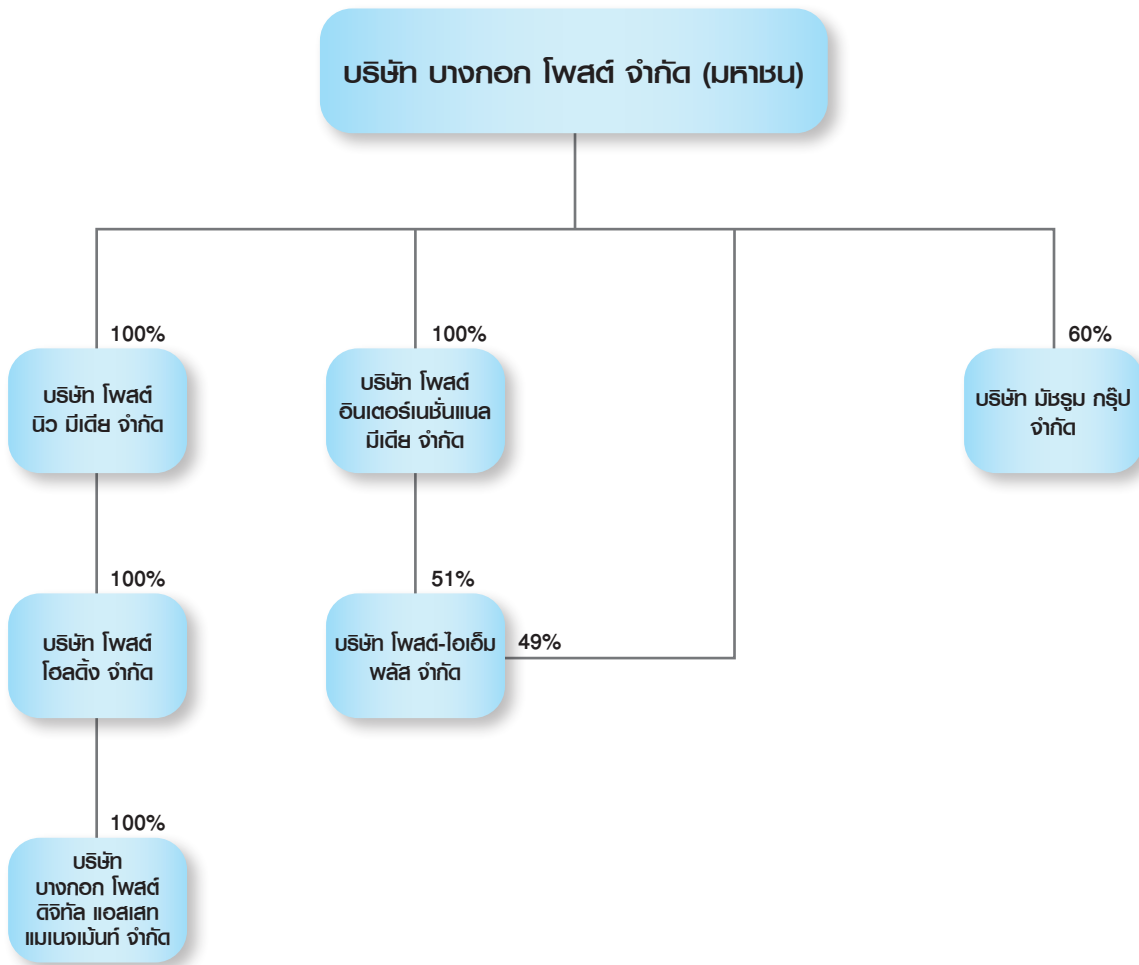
บริษัท บางกอก โพสต์ จำกัด (มหาชน)

100%

บริษัท โพสต์ นิว มีเดีย จำกัด

100%

บริษัท โพสต์ อินเตอร์เนชั่นแนล มีเดีย จำกัด

60%

บริษัท มัชรูม กรุ๊ป จำกัด

100%

บริษัท โพสต์ โฮลดิ้ง จำกัด

51%

บริษัท โพสต์-ไอเอ็ม พลัส จำกัด

49%

100%

บริษัท บางกอก โพสต์ ดิจิทัล แอสเสท แมเนจเม้นท์ จำกัด